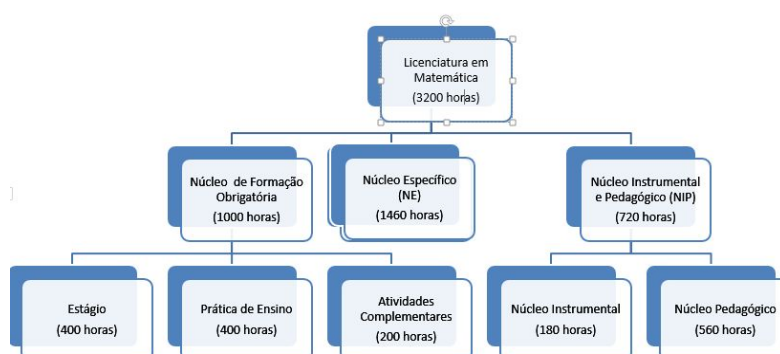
Licenciatura em Matemática
(3200 horas)

Núcleo de Formação Obrigatória
(1000 horas)

Núcleo Específico
(NE)
(1460 horas)

Núcleo Instrumental e Pedagógico (NIP)
(720 horas)

Estágio
(400 horas)

Prática de Ensino
(400 horas)

Atividades Complementares
(200 horas)

Núcleo Instrumental
(180 horas)

Núcleo Pedagógico
(560 horas)